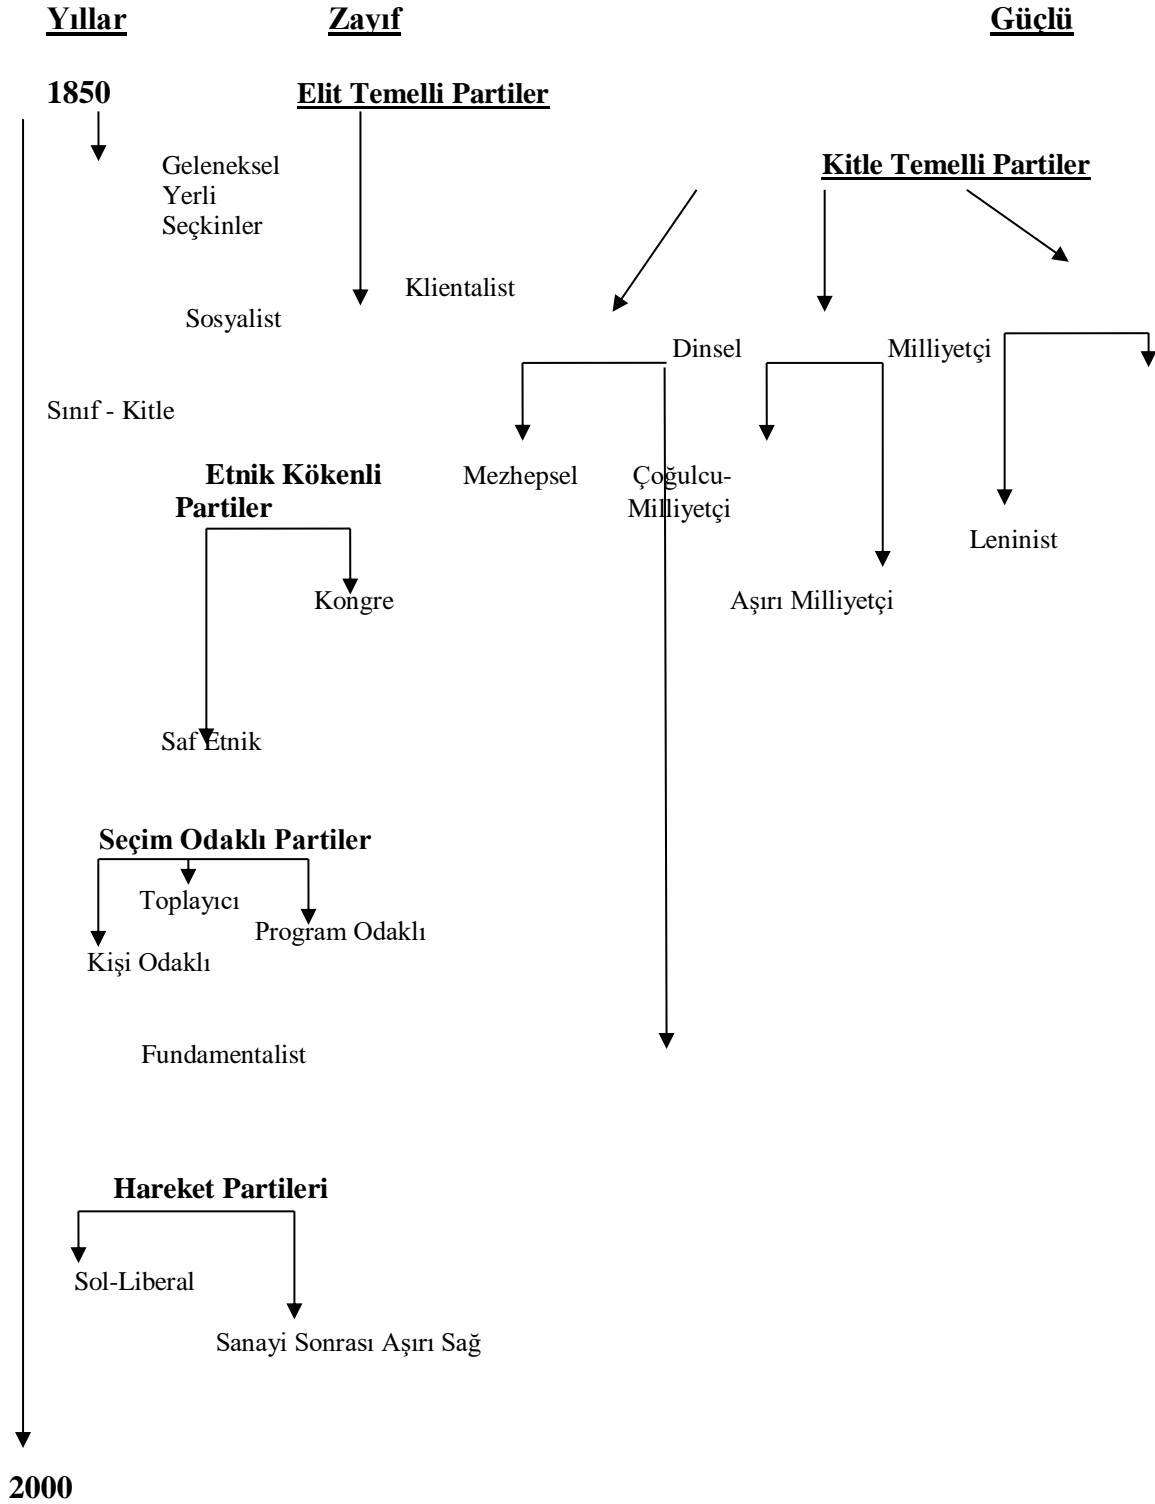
Yıllar

Zayıf

Güçlü

1850

Elit Temelli Partiler

Geleneksel Yerli Seçkinler

Kitle Temelli Partiler

Klientalist

Sosyalist

Dinsel

Milliyetçi

Sınıf - Kitle

Etnik Kökenli Partiler

Mezhepsel

Çoğulcu-Milliyetçi

Leninist

Kongre

Aşırı Milliyetçi

Saf Etnik

Seçim Odaklı Partiler

Toplayıcı

Program Odaklı

Kişi Odaklı

Fundamentalist

Hareket Partileri

Sol-Liberal

Sanayi Sonrası Aşırı Sağ

2000